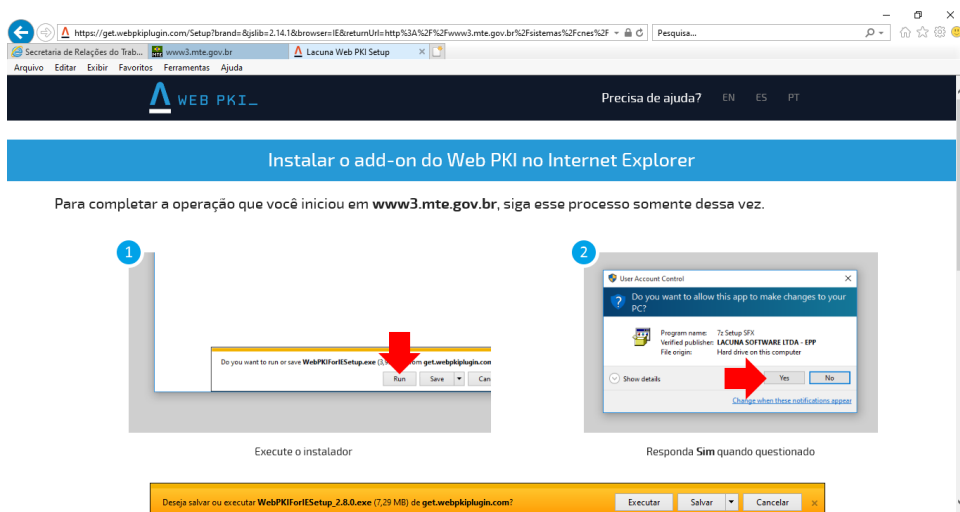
https://get.webpkiplugin.com/Setup?brand=&jslib=2.14.1&browser=IE&returnUrl=http%3A%2F%2Fwww3.mte.gov.br%2Fsistemas%2Fcnes%2F
Pesquisa...

Secretaria de Relações do Trab...
www3.mte.gov.br
Lacuna Web PKI Setup

Arquivo Editar Exibir Favoritos Ferramentas Ajuda

WEB PKI_

Precisa de ajuda? EN ES PT

Instalar o add-on do Web PKI no Internet Explorer

Para completar a operação que você iniciou em **www3.mte.gov.br**, siga esse processo somente dessa vez.

1

Do you want to run or save WebPKIForIESetup.exe (3,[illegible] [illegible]om get.webpkiplugin.com
Run Save Can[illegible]

Execute o instalador

2

User Account Control
Do you want to allow this app to make changes to your PC?
Program name: 7z Setup SFX
Verified publisher: LACUNA SOFTWARE LTDA - EPP
File origin: Hard drive on this computer
Show details
Yes No
Change when these notifications appear

Responda **Sim** quando questionado

Deseja salvar ou executar WebPKIForIESetup_2.8.0.exe (7,29 MB) de get.webpkiplugin.com?
Executar Salvar Cancelar